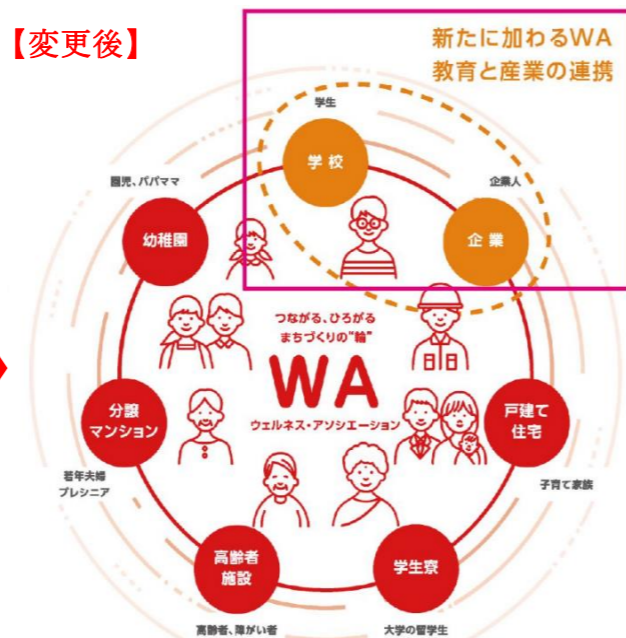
【変更後】

新たに加わるWA
教育と産業の連携

学生
学校
企業人
企業

園児、パパママ
幼稚園

つながる、ひろがる
まちづくりの"輪"
WA
ウェルネス・アソシエーション

分譲
マンション
若年夫婦
プレシニア

戸建て
住宅
子育て家族

高齢者
施設
高齢者、障がい者

学生寮
大学の留学生